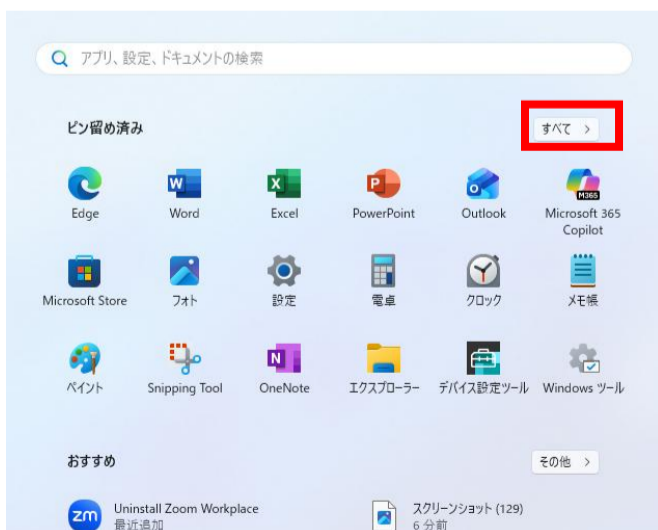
アプリ、設定、ドキュメントの検索

ピン留め済み

すべて >

Edge
Word
Excel
PowerPoint
Outlook
Microsoft 365 Copilot

Microsoft Store
フォト
設定
電卓
クロック
メモ帳

ペイント
Snipping Tool
OneNote
エクスプローラー
デバイス設定ツール
Windows ツール

おすすめ

その他 >

Uninstall Zoom Workplace
最近追加

スクリーンショット (129)
6 分前